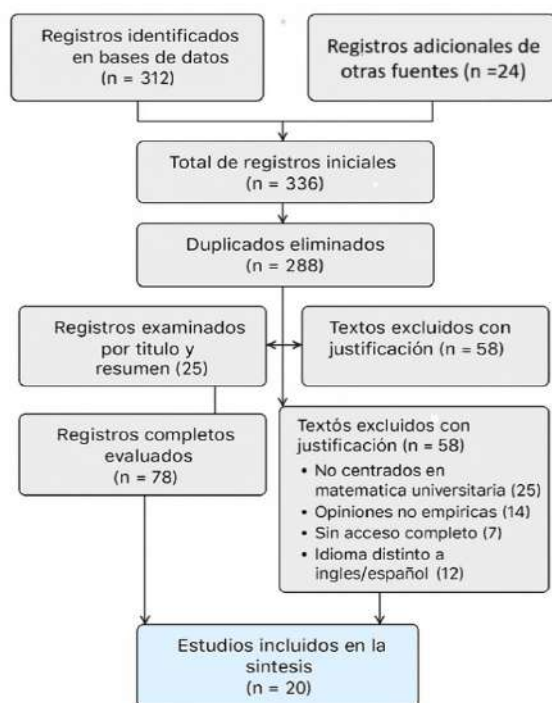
Registros identificados en bases de datos (n = 312)

Registros adicionales de otras fuentes (n =24)

Total de registros iniciales (n = 336)

Duplicados eliminados (n = 288)

Registros examinados por titulo y resumen (25)

Textos excluidos con justificación (n = 58)

Registros completos evaluados (n = 78)

Textós excluidos con justificación (n = 58)
• No centrados en matematica universitaria (25)
• Opiniones no empiricas (14)
• Sin acceso completo (7)
• Idioma distinto a ingles/español (12)

Estudios incluidos en la sintesis (n = 20)